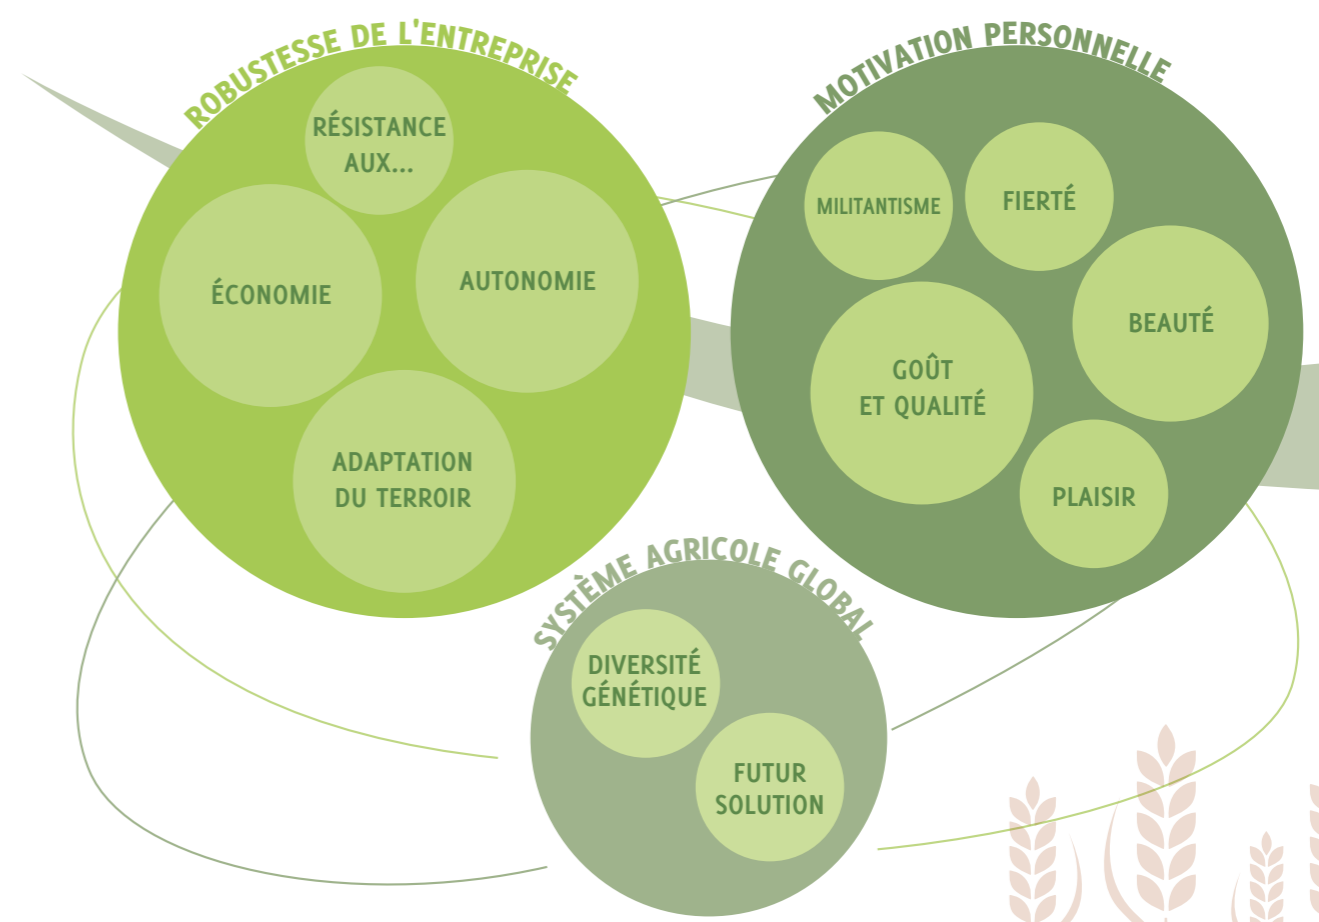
ROBUSTESSE DE L'ENTREPRISE

RÉSISTANCE AUX...

ÉCONOMIE

AUTONOMIE

ADAPTATION DU TERROIR

MOTIVATION PERSONNELLE

MILITANTISME

FIERTÉ

BEAUTÉ

GOÛT ET QUALITÉ

PLAISIR

SYSTÈME AGRICOLE GLOBAL

DIVERSITÉ GÉNÉTIQUE

FUTUR SOLUTION